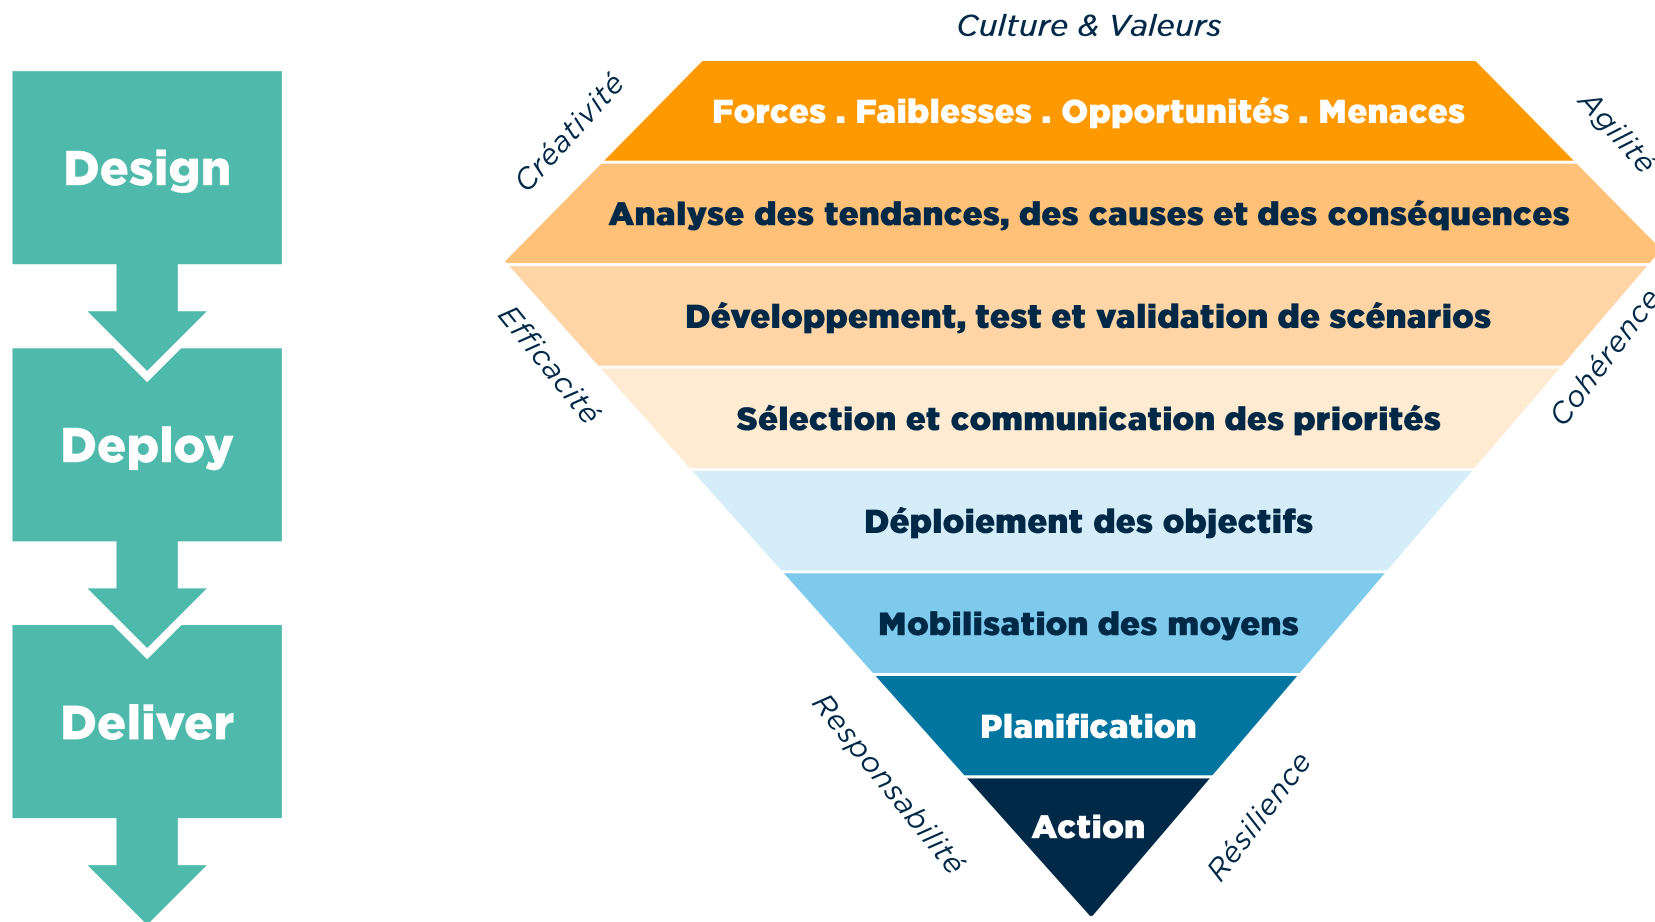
Design

Deploy

Deliver

Culture & Valeurs

Créativité

Agilité

Forces . Faiblesses . Opportunités . Menaces

Analyse des tendances, des causes et des conséquences

Efficacité

Cohérence

Développement, test et validation de scénarios

Sélection et communication des priorités

Déploiement des objectifs

Mobilisation des moyens

Planification

Action

Responsabilité

Résilience